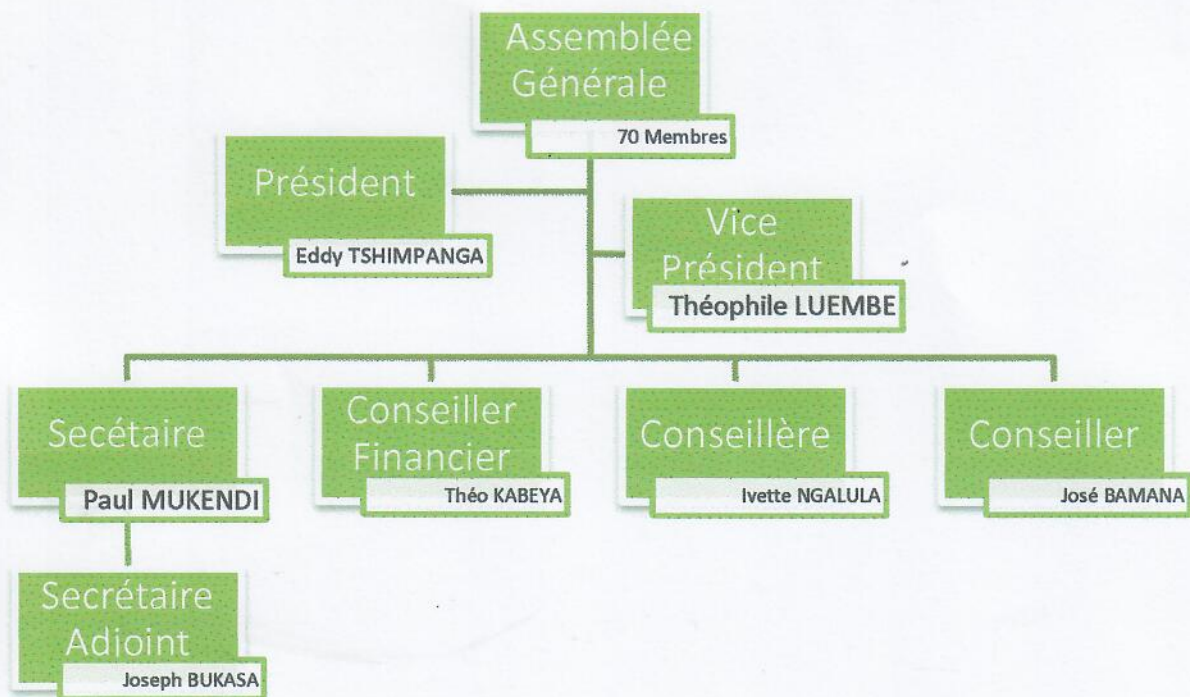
Assemblée Générale
70 Membres

Président
Eddy TSHIMPANGA

Vice Président
Théophile LUEMBE

Secétaire
Paul MUKENDI

Conseiller Financier
Théo KABEYA

Conseillère
Ivette NGALULA

Conseiller
José BAMANA

Secrétaire Adjoint
Joseph BUKASA